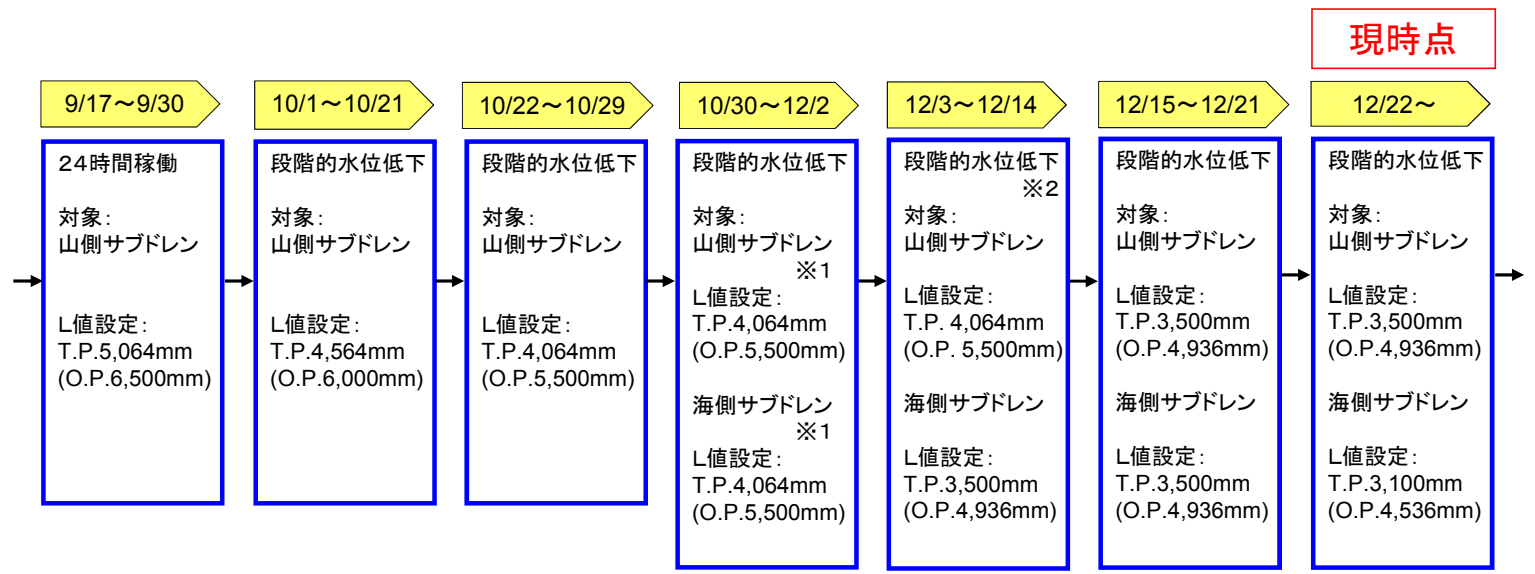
現時点

9/17～9/30

24時間稼働

対象:
山側サブドレン

L値設定:
T.P.5,064mm
(O.P.6,500mm)

10/1～10/21

段階的水位低下

対象:
山側サブドレン

L値設定:
T.P.4,564mm
(O.P.6,000mm)

10/22～10/29

段階的水位低下

対象:
山側サブドレン

L値設定:
T.P.4,064mm
(O.P.5,500mm)

10/30～12/2

段階的水位低下

対象:
山側サブドレン
※1
L値設定:
T.P.4,064mm
(O.P.5,500mm)

海側サブドレン
※1
L値設定:
T.P.4,064mm
(O.P.5,500mm)

12/3～12/14

段階的水位低下
※2
対象:
山側サブドレン

L値設定:
T.P. 4,064mm
(O.P. 5,500mm)

海側サブドレン

L値設定:
T.P.3,500mm
(O.P.4,936mm)

12/15～12/21

段階的水位低下

対象:
山側サブドレン

L値設定:
T.P.3,500mm
(O.P.4,936mm)

海側サブドレン

L値設定:
T.P.3,500mm
(O.P.4,936mm)

12/22～

段階的水位低下

対象:
山側サブドレン

L値設定:
T.P.3,500mm
(O.P.4,936mm)

海側サブドレン

L値設定:
T.P.3,100mm
(O.P.4,536mm)